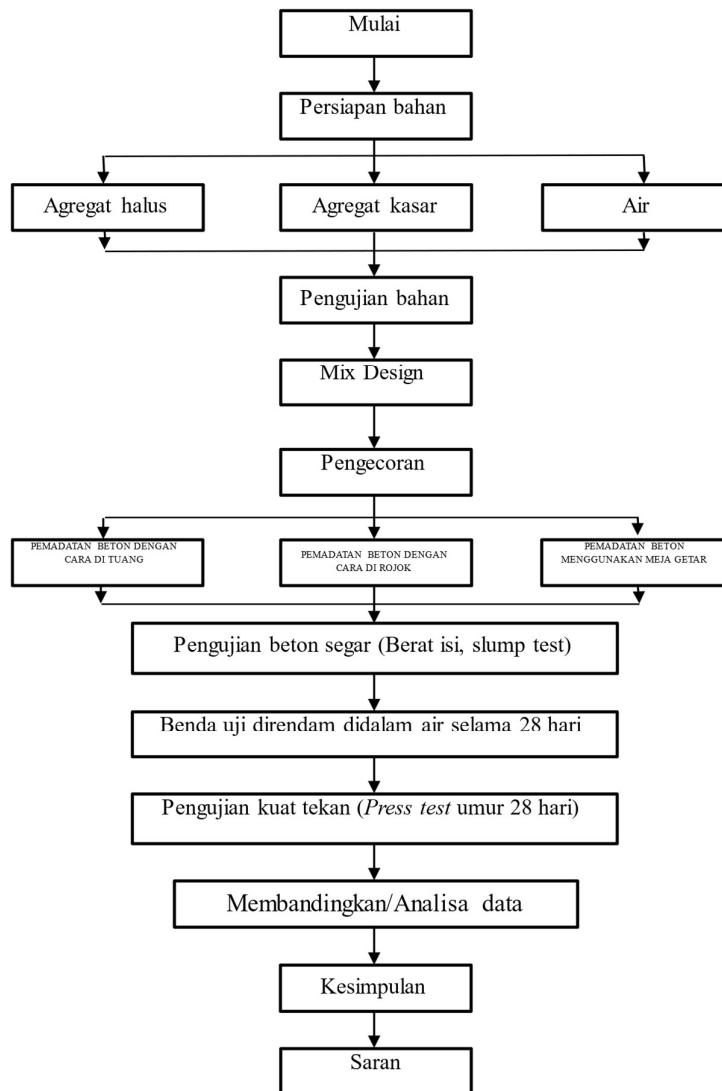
Mulai

Persiapan bahan

Agregat halus

Agregat kasar

Air

Pengujian bahan

Mix Design

Pengecoran

PEMADATAN BETON DENGAN CARA DI TUANG

PEMADATAN BETON DENGAN CARA DI ROJOK

PEMADATAN BETON MENGGUNAKAN MEJA GETAR

Pengujian beton segar (Berat isi, slump test)

Benda uji direndam didalam air selama 28 hari

Pengujian kuat tekan (*Press test* umur 28 hari)

Membandingkan/Analisa data

Kesimpulan

Saran